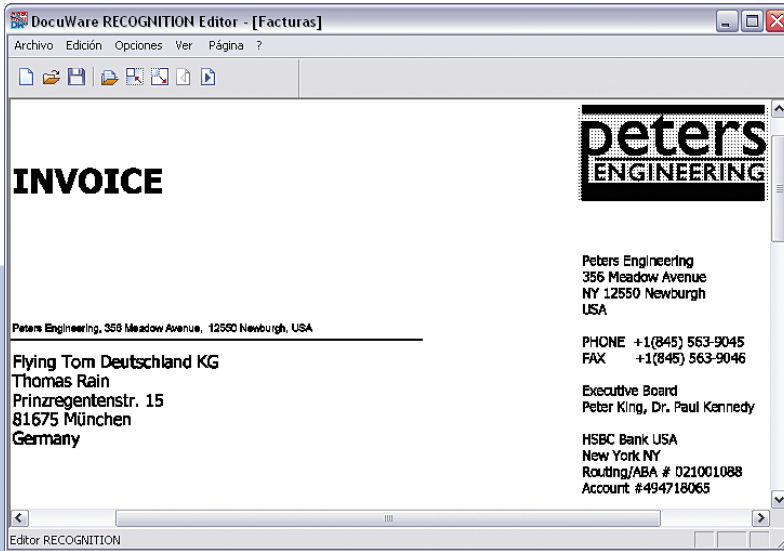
DocuWare RECOGNITION Editor - [Facturas]

Archivo Edición Opciones Ver Página ?

INVOICE

peters
ENGINEERING

Peters Engineering, 356 Meadow Avenue, 12550 Newburgh, USA

Flying Tom Deutschland KG
Thomas Rain
Prinzregentenstr. 15
81675 München
Germany

Peters Engineering
356 Meadow Avenue
NY 12550 Newburgh
USA

PHONE +1(845) 563-9045
FAX +1(845) 563-9046

Executive Board
Peter King, Dr. Paul Kennedy

HSBC Bank USA
New York NY
Routing/ABA # 021001088
Account #494718065

Editor RECOGNITION